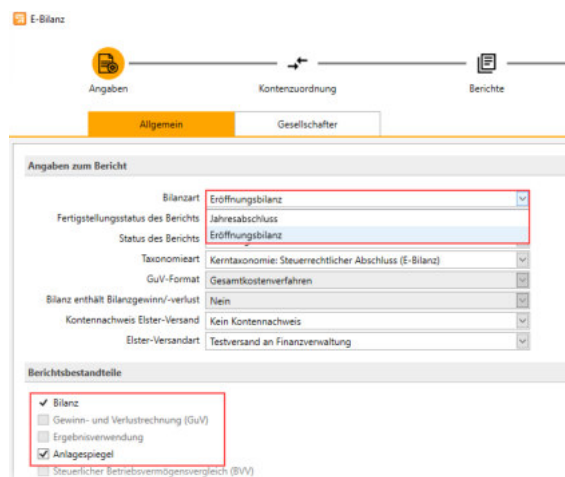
E-Bilanz

Angaben

Kontenzuordnung

Berichte

Allgemein

Gesellschafter

Angaben zum Bericht

Bilanzart
Eröffnungsbilanz

Fertigstellungsstatus des Berichts
Jahresabschluss

Status des Berichts
Eröffnungsbilanz

Taxonomieart
Kerntaxonomie: Steuerrechtlicher Abschluss (E-Bilanz)

GuV-Format
Gesamtkostenverfahren

Bilanz enthält Bilanzgewinn/-verlust
Nein

Kontennachweis Elster-Versand
Kein Kontennachweis

Elster-Versandart
Testversand an Finanzverwaltung

Berichtsbestandteile

✔ Bilanz

Gewinn- und Verlustrechnung (GuV)

Ergebnisverwendung

✔ Anlagespiegel

Steuerlicher Betriebsvermögensvergleich (BVV)